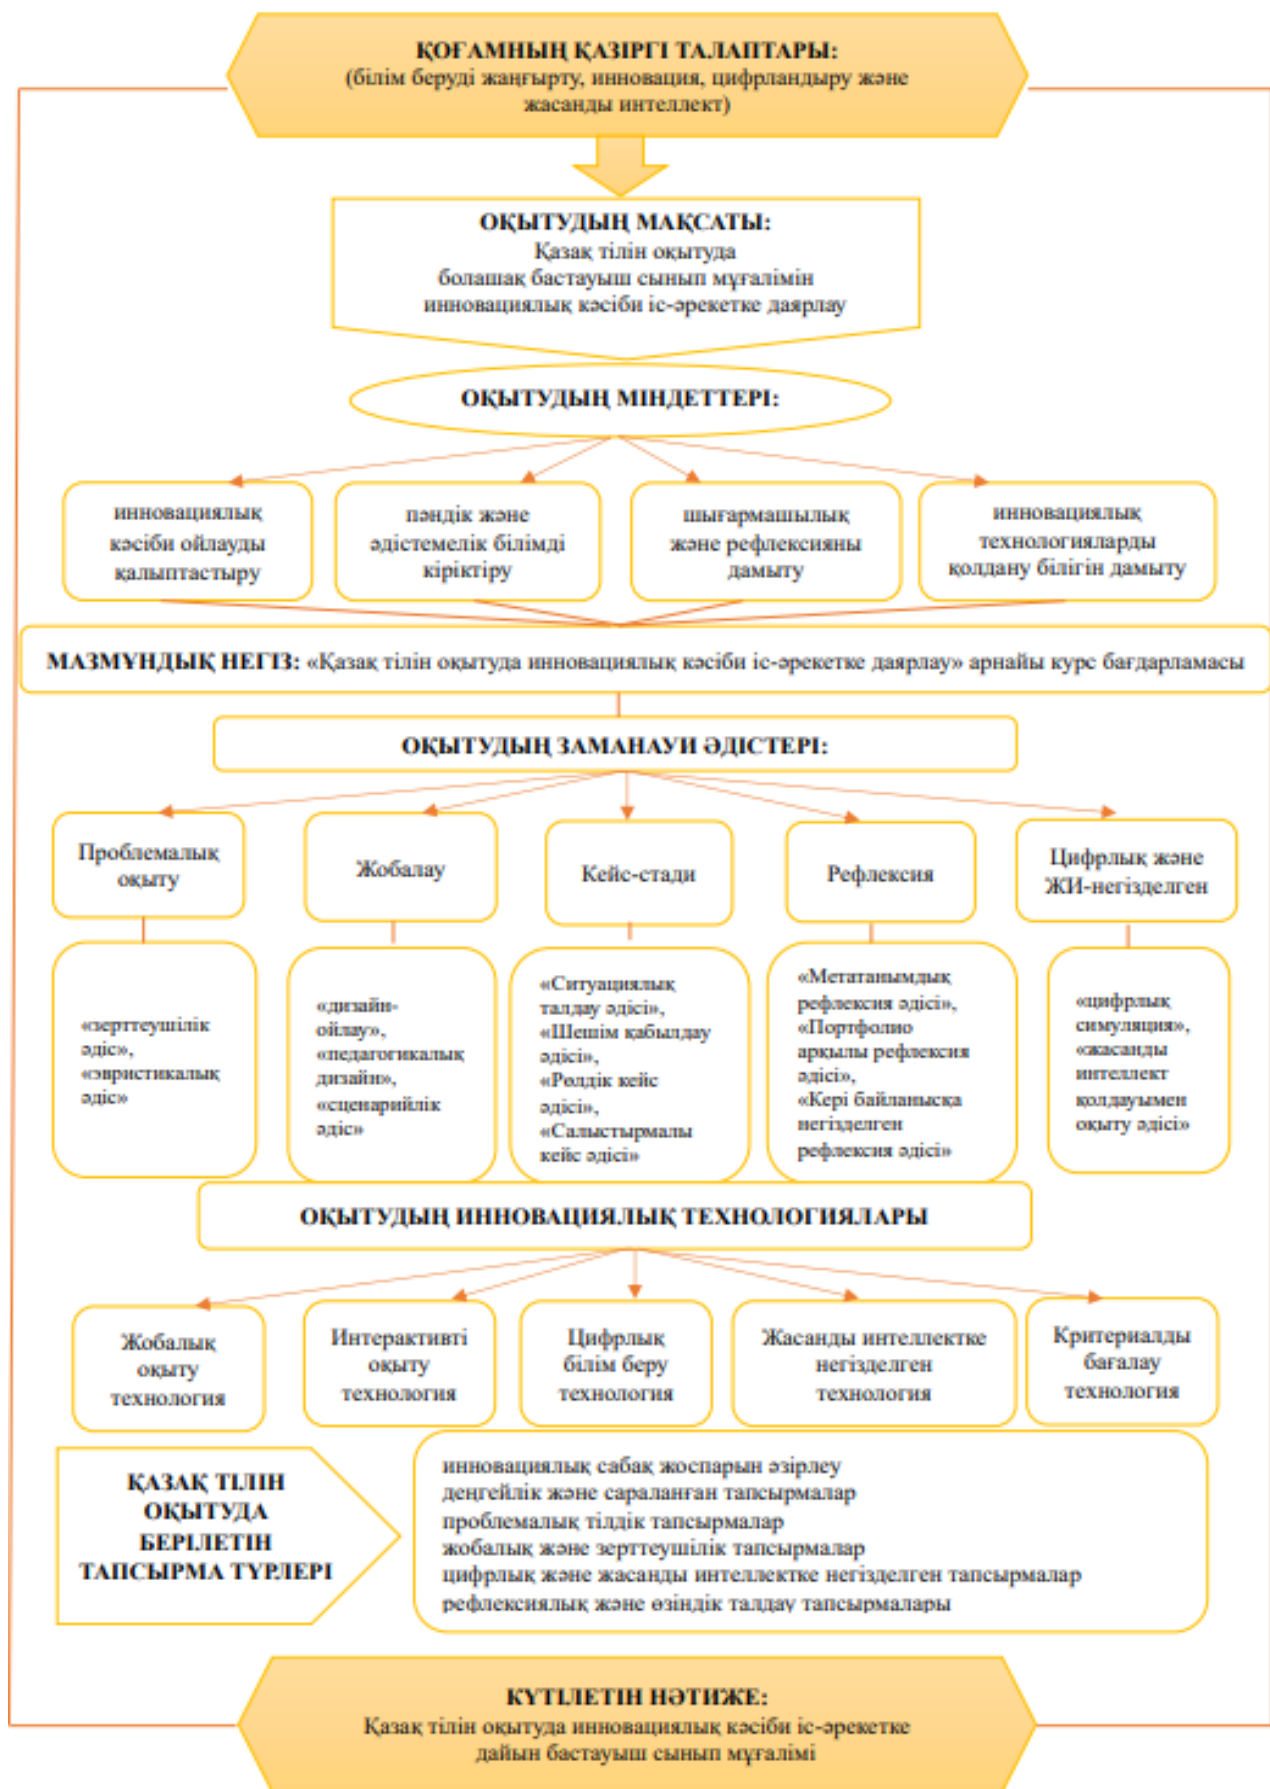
ҚОҒАМНЫҢ ҚАЗІРГІ ТАЛАПТАРЫ:
(білім беруді жаңғырту, инновация, цифрландыру және жасанды интеллект)

ОҚЫТУДЫҢ МАҚСАТЫ:
Қазақ тілін оқытуда болашақ бастауыш сынып мұғалімін инновациялық кәсіби іс-әрекетке даярлау

ОҚЫТУДЫҢ МІНДЕТТЕРІ:

инновациялық кәсіби ойлауды қалыптастыру

пәндік және әдістемелік білімді кіріктіру

шығармашылық және рефлексияны дамыту

инновациялық технологияларды қолдану білігін дамыту

МАЗМҰНДЫҚ НЕГІЗ: «Қазақ тілін оқытуда инновациялық кәсіби іс-әрекетке даярлау» арнайы курс бағдарламасы

ОҚЫТУДЫҢ ЗАМАНАУИ ӘДІСТЕРІ:

Проблемалық оқыту

Жобалау

Кейс-стади

Рефлексия

Цифрлық және ЖИ-негізделген

«зерттеушілік әдіс», «эвристикалық әдіс»

«дизайн-ойлау», «педагогикалық дизайн», «сценарийлік әдіс»

«Ситуациялық талдау әдісі», «Шешім қабылдау әдісі», «Рөлдік кейс әдісі», «Салыстырмалы кейс әдісі»

«Метатанымдық рефлексия әдісі», «Портфолио арқылы рефлексия әдісі», «Кері байланысқа негізделген рефлексия әдісі»

«цифрлық симуляция», «жасанды интеллект қолдауымен оқыту әдісі»

ОҚЫТУДЫҢ ИННОВАЦИЯЛЫҚ ТЕХНОЛОГИЯЛАРЫ

Жобалық оқыту технология

Интерактивті оқыту технология

Цифрлық білім беру технология

Жасанды интеллектке негізделген технология

Критериалды бағалау технология

ҚАЗАҚ ТІЛІН ОҚЫТУДА БЕРІЛЕТІН ТАПСЫРМА ТҮРЛЕРІ

инновациялық сабақ жоспарын әзірлеу
деңгейлік және сараланған тапсырмалар
проблемалық тілдік тапсырмалар
жобалық және зерттеушілік тапсырмалар
цифрлық және жасанды интеллектке негізделген тапсырмалар
рефлексиялық және өзіндік талдау тапсырмалары

КҮТІЛЕТІН НӘТИЖЕ:
Қазақ тілін оқытуда инновациялық кәсіби іс-әрекетке дайын бастауыш сынып мұғалімі